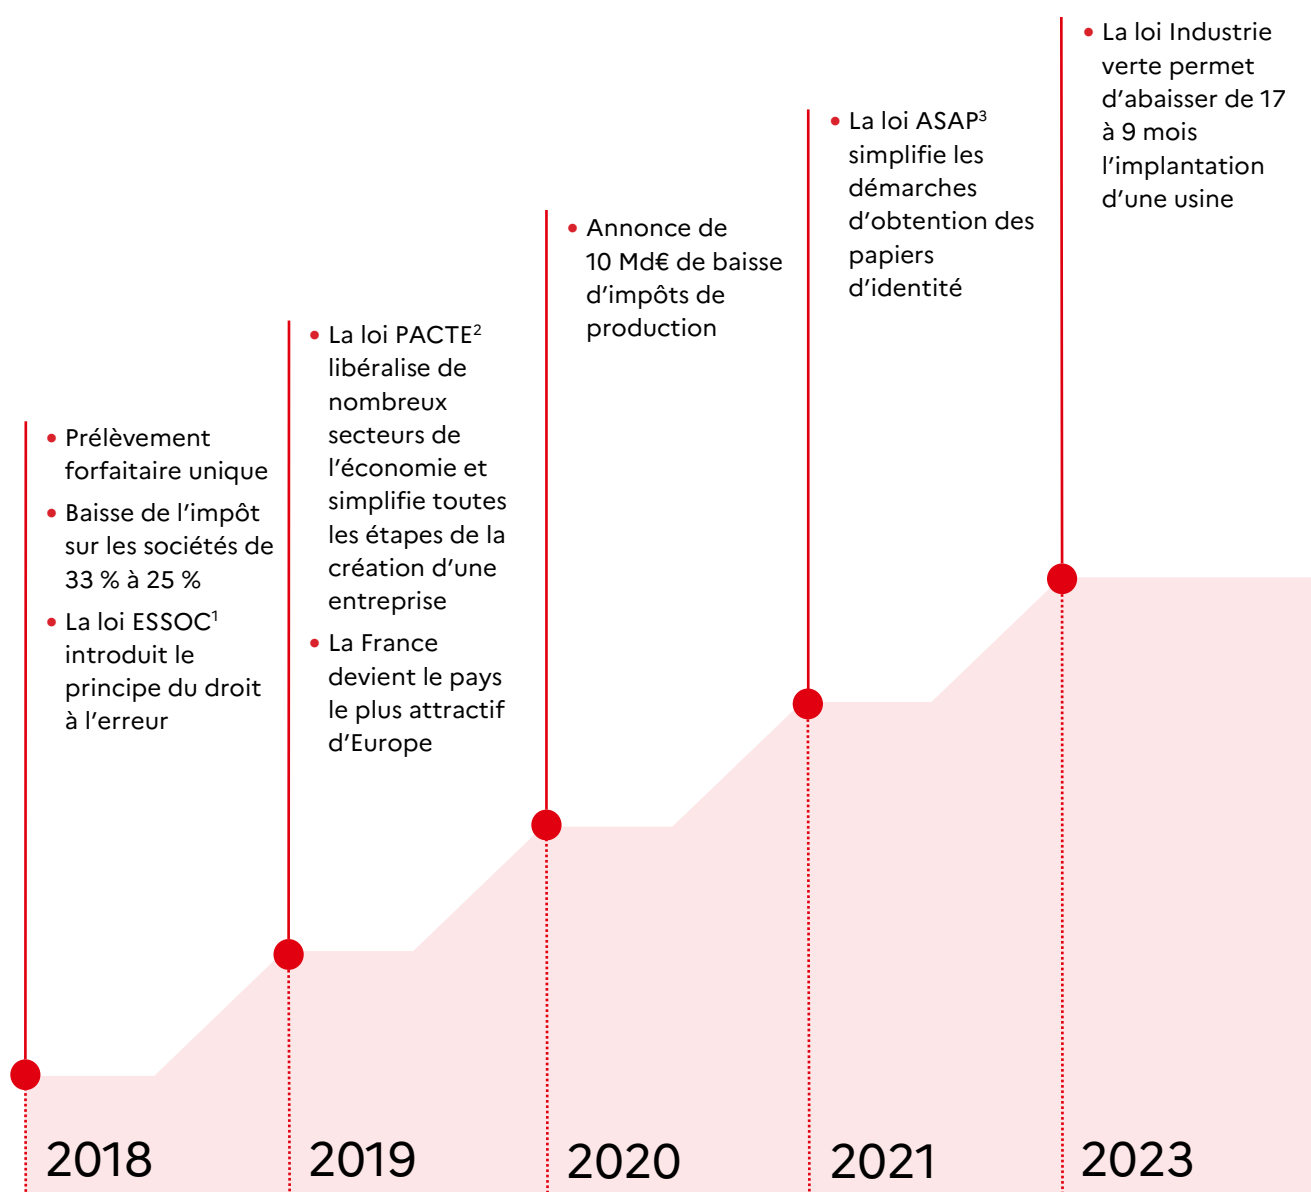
• Prélèvement forfaitaire unique
• Baisse de l'impôt sur les sociétés de 33 % à 25 %
• La loi ESSOC$^1$ introduit le principe du droit à l'erreur

2018

• La loi PACTE$^2$ libéralise de nombreux secteurs de l'économie et simplifie toutes les étapes de la création d'une entreprise
• La France devient le pays le plus attractif d'Europe

2019

• Annonce de 10 Md€ de baisse d'impôts de production

2020

• La loi ASAP$^3$ simplifie les démarches d'obtention des papiers d'identité

2021

• La loi Industrie verte permet d'abaisser de 17 à 9 mois l'implantation d'une usine

2023